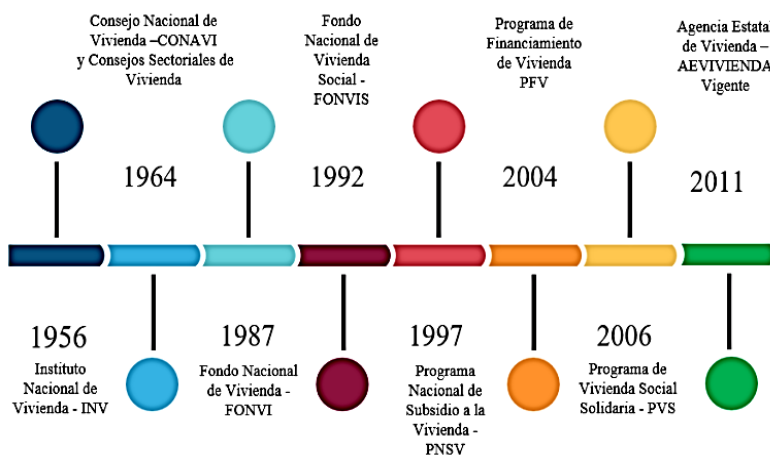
Consejo Nacional de Vivienda –CONAVI y Consejos Sectoriales de Vivienda

Fondo Nacional de Vivienda Social - FONVIS

Programa de Financiamiento de Vivienda PFV

Agencia Estata de Vivienda – AEVIVIENDA Vigente

1964

1992

2004

2011

1956

Instituto Nacional de Vivienda - INV

1987

Fondo Nacional de Vivienda - FONVI

1997

Programa Nacional de Subsidio a la Vivienda - PNSV

2006

Programa de Vivienda Social Solidaria - PVS